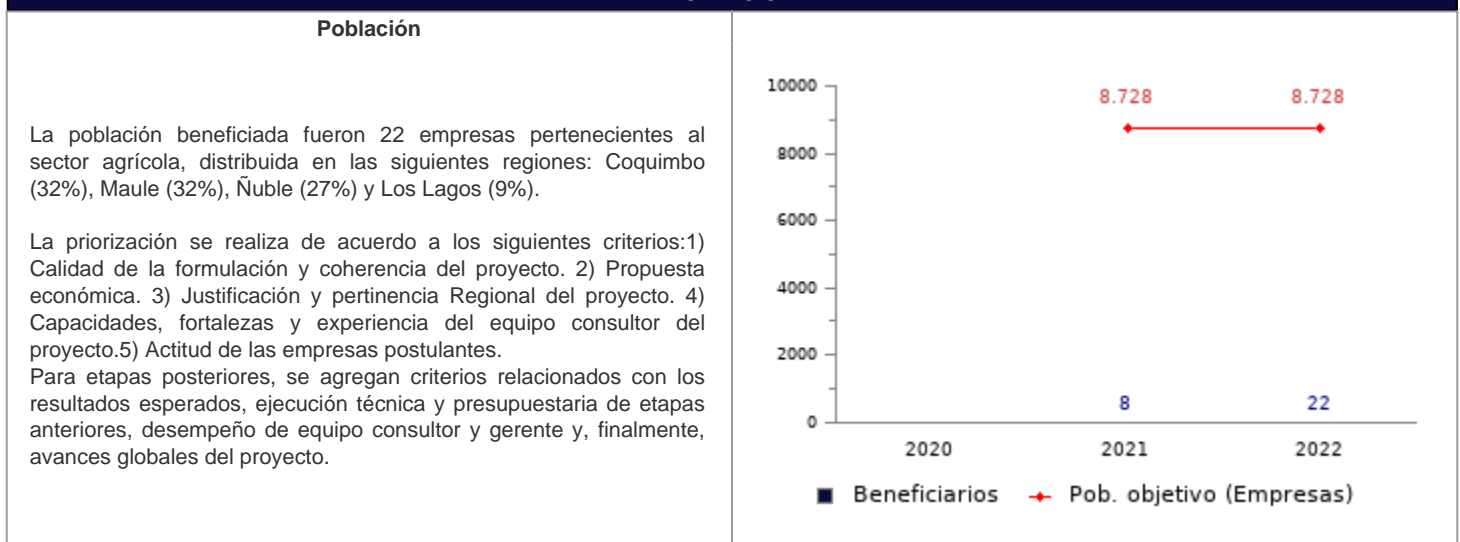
Población

La población beneficiada fueron 22 empresas pertenecientes al sector agrícola, distribuida en las siguientes regiones: Coquimbo (32%), Maule (32%), Ñuble (27%) y Los Lagos (9%).

La priorización se realiza de acuerdo a los siguientes criterios:1) Calidad de la formulación y coherencia del proyecto. 2) Propuesta económica. 3) Justificación y pertinencia Regional del proyecto. 4) Capacidades, fortalezas y experiencia del equipo consultor del proyecto.5) Actitud de las empresas postulantes.
Para etapas posteriores, se agregan criterios relacionados con los resultados esperados, ejecución técnica y presupuestaria de etapas anteriores, desempeño de equipo consultor y gerente y, finalmente, avances globales del proyecto.

10000
8000
6000
4000
2000
0
8.728
8.728
8
22
2020
2021
2022
Beneficiarios
Pob. objetivo (Empresas)